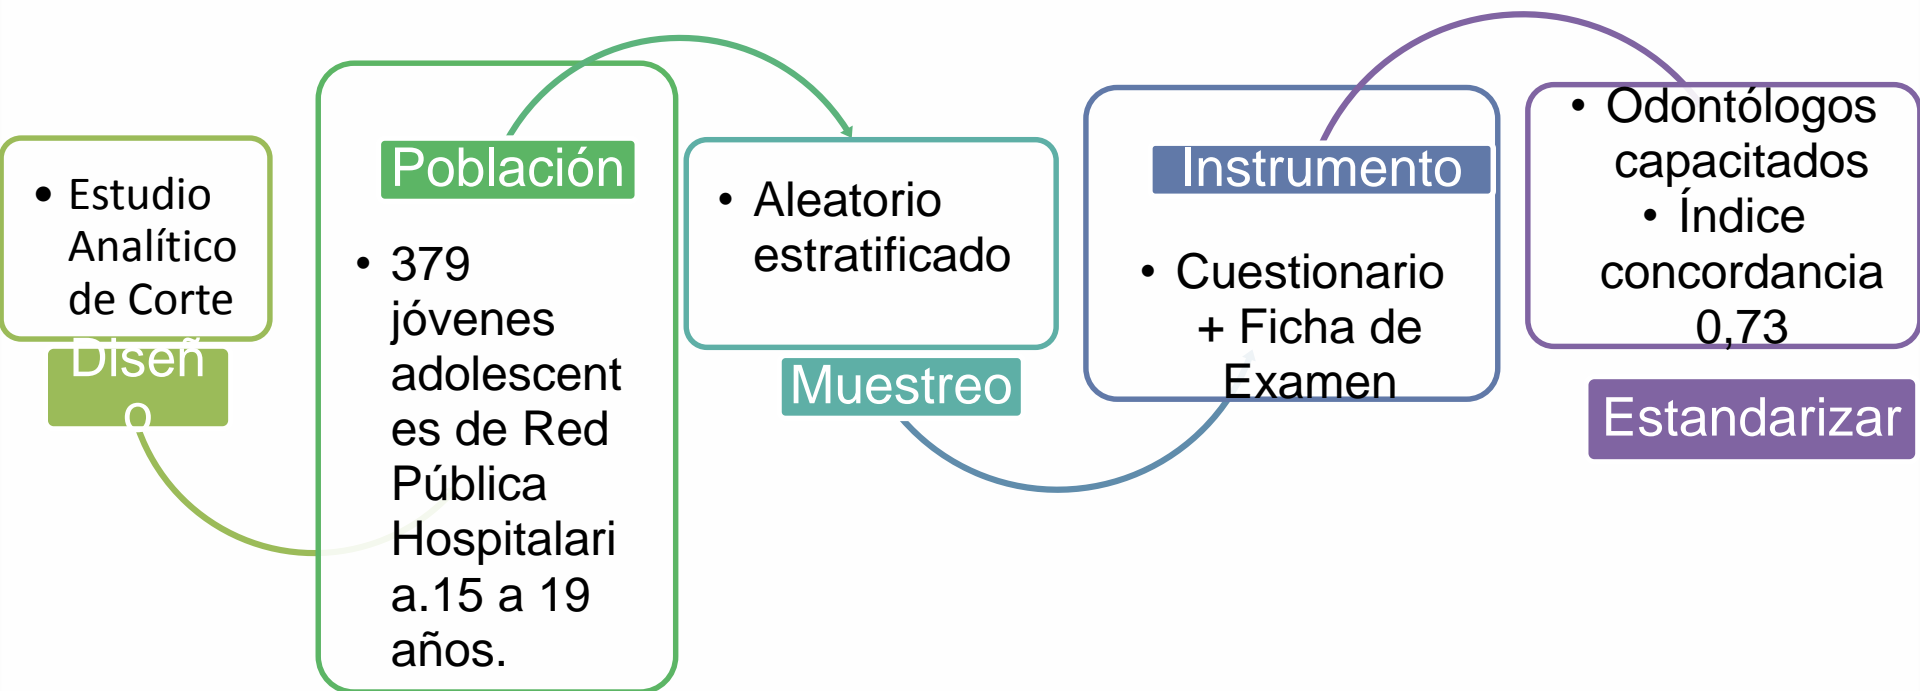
• Estudio Analítico de Corte

Diseño

Población

• 379 jóvenes adolescentes de Red Pública Hospitalaria.15 a 19 años.

• Aleatorio estratificado

Muestreo

Instrumento

• Cuestionario + Ficha de Examen

• Odontólogos capacitados
• Índice concordancia 0,73

Estandarizar